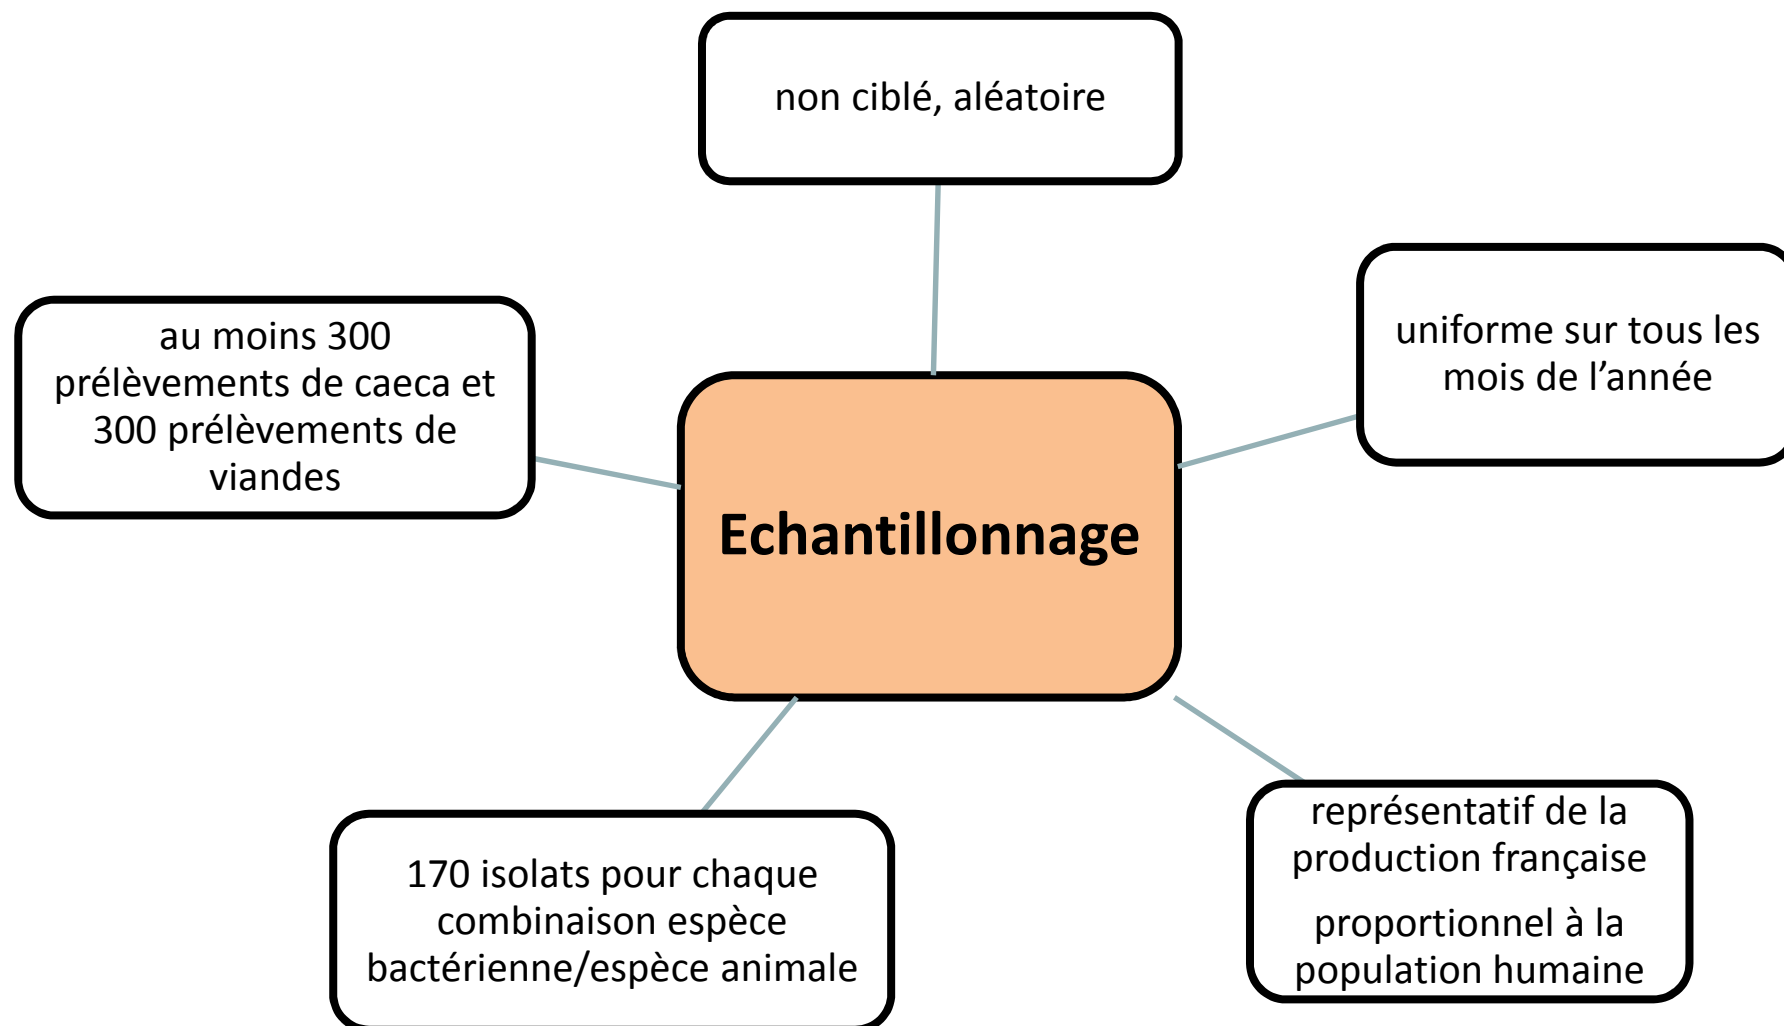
non ciblé, aléatoire

au moins 300 prélèvements de caeca et 300 prélèvements de viandes

Echantillonnage

uniforme sur tous les mois de l'année

170 isolats pour chaque combinaison espèce bactérienne/espèce animale

représentatif de la production française

proportionnel à la population humaine